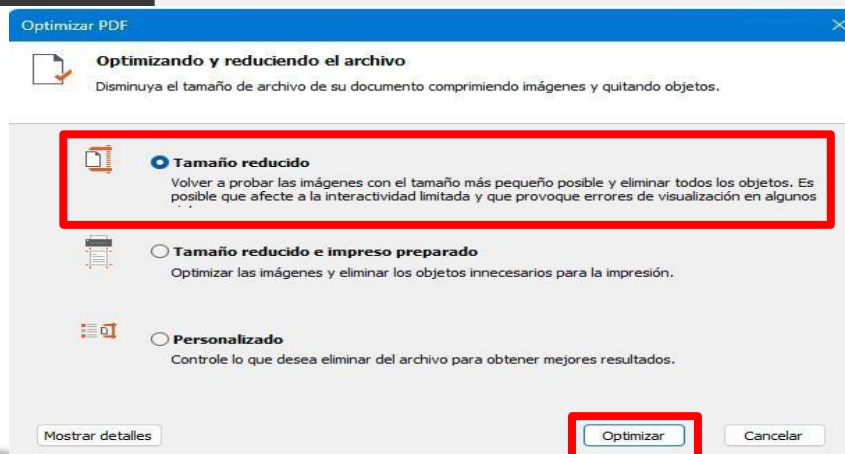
Optimizar PDF

Optimizando y reduciendo el archivo

Disminuya el tamaño de archivo de su documento comprimiendo imágenes y quitando objetos.

Tamaño reducido

Volver a probar las imágenes con el tamaño más pequeño posible y eliminar todos los objetos. Es posible que afecte a la interactividad limitada y que provoque errores de visualización en algunos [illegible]

Tamaño reducido e impreso preparado

Optimizar las imágenes y eliminar los objetos innecesarios para la impresión.

Personalizado

Controle lo que desea eliminar del archivo para obtener mejores resultados.

Mostrar detalles

Optimizar

Cancelar